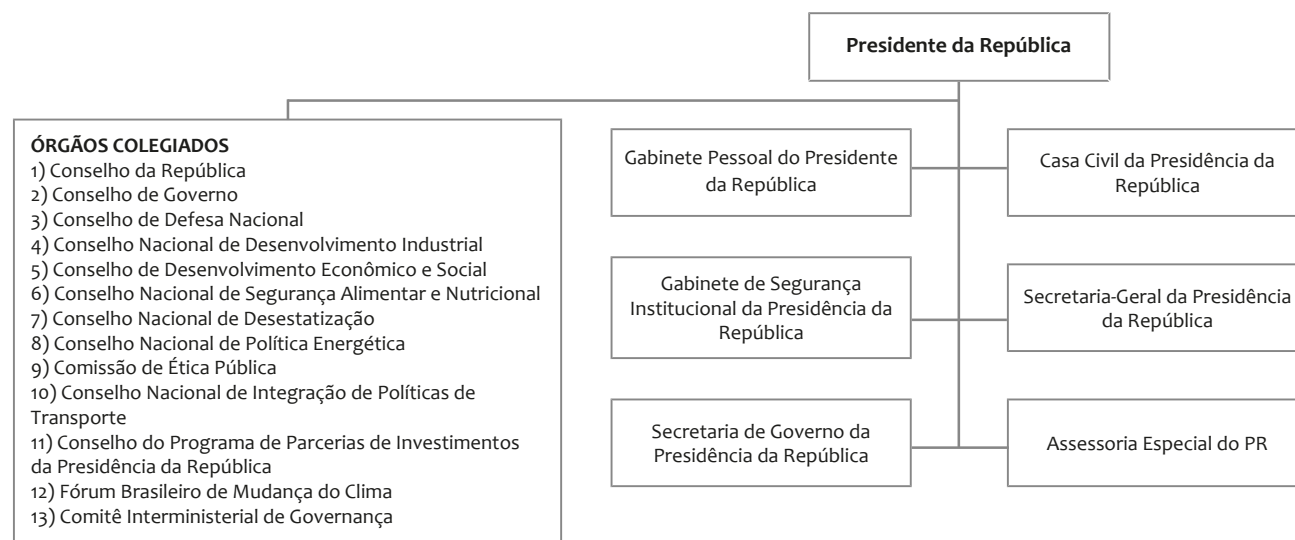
Presidente da República

ÓRGÃOS COLEGIADOS
1) Conselho da República
2) Conselho de Governo
3) Conselho de Defesa Nacional
4) Conselho Nacional de Desenvolvimento Industrial
5) Conselho de Desenvolvimento Econômico e Social
6) Conselho Nacional de Segurança Alimentar e Nutricional
7) Conselho Nacional de Desestatização
8) Conselho Nacional de Política Energética
9) Comissão de Ética Pública
10) Conselho Nacional de Integração de Políticas de Transporte
11) Conselho do Programa de Parcerias de Investimentos da Presidência da República
12) Fórum Brasileiro de Mudança do Clima
13) Comitê Interministerial de Governança

Gabinete Pessoal do Presidente da República

Casa Civil da Presidência da República

Gabinete de Segurança Institucional da Presidência da República

Secretaria-Geral da Presidência da República

Secretaria de Governo da Presidência da República

Assessoria Especial do PR